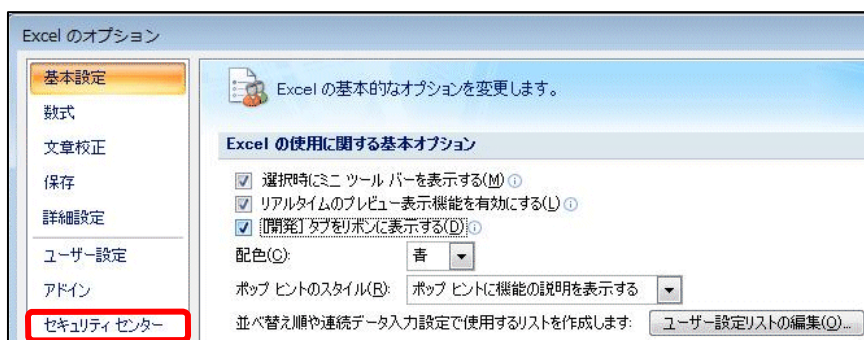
Excel のオプション

基本設定
数式
文章校正
保存
詳細設定
ユーザー設定
アドイン
セキュリティ センター

Excel の基本的なオプションを変更します。

Excel の使用に関する基本オプション

選択時にミニ ツール バーを表示する(M)
リアルタイムのプレビュー表示機能を有効にする(L)
[開発] タブをリボンに表示する(D)
配色(C): 青
ポップ ヒントのスタイル(R): ポップ ヒントに機能の説明を表示する
並べ替え順や連続データ入力設定で使用するリストを作成します: ユーザー設定リストの編集(O)...